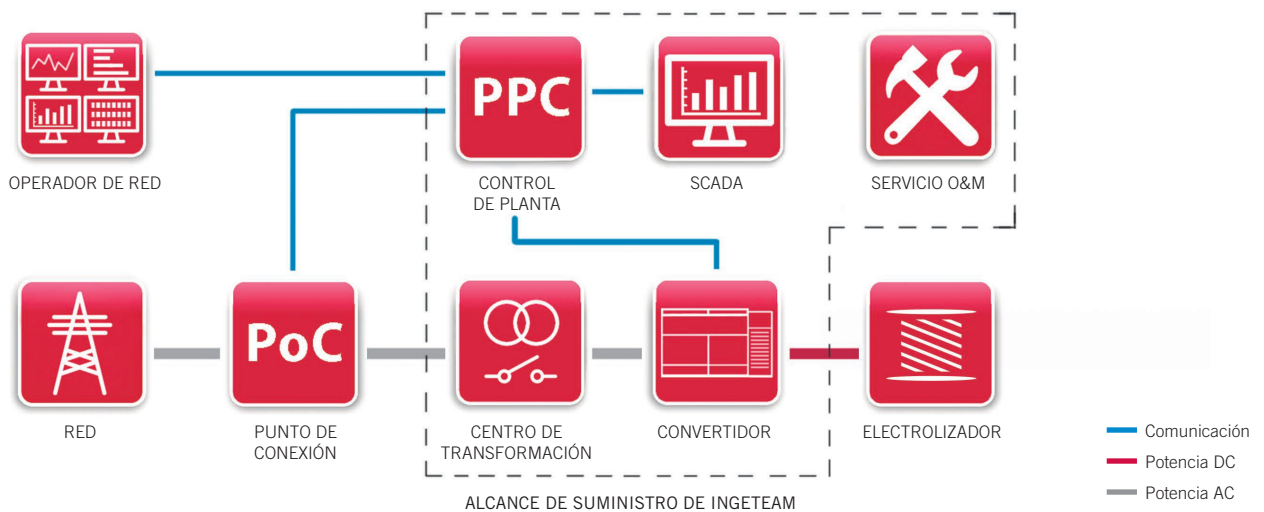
OPERADOR DE RED

PPC

CONTROL DE PLANTA

SCADA

SERVICIO O&M

RED

PoC

PUNTO DE CONEXIÓN

CENTRO DE TRANSFORMACIÓN

CONVERTIDOR

ELECTROLIZADOR

ALCANCE DE SUMINISTRO DE INGETEAM

Comunicación
Potencia DC
Potencia AC